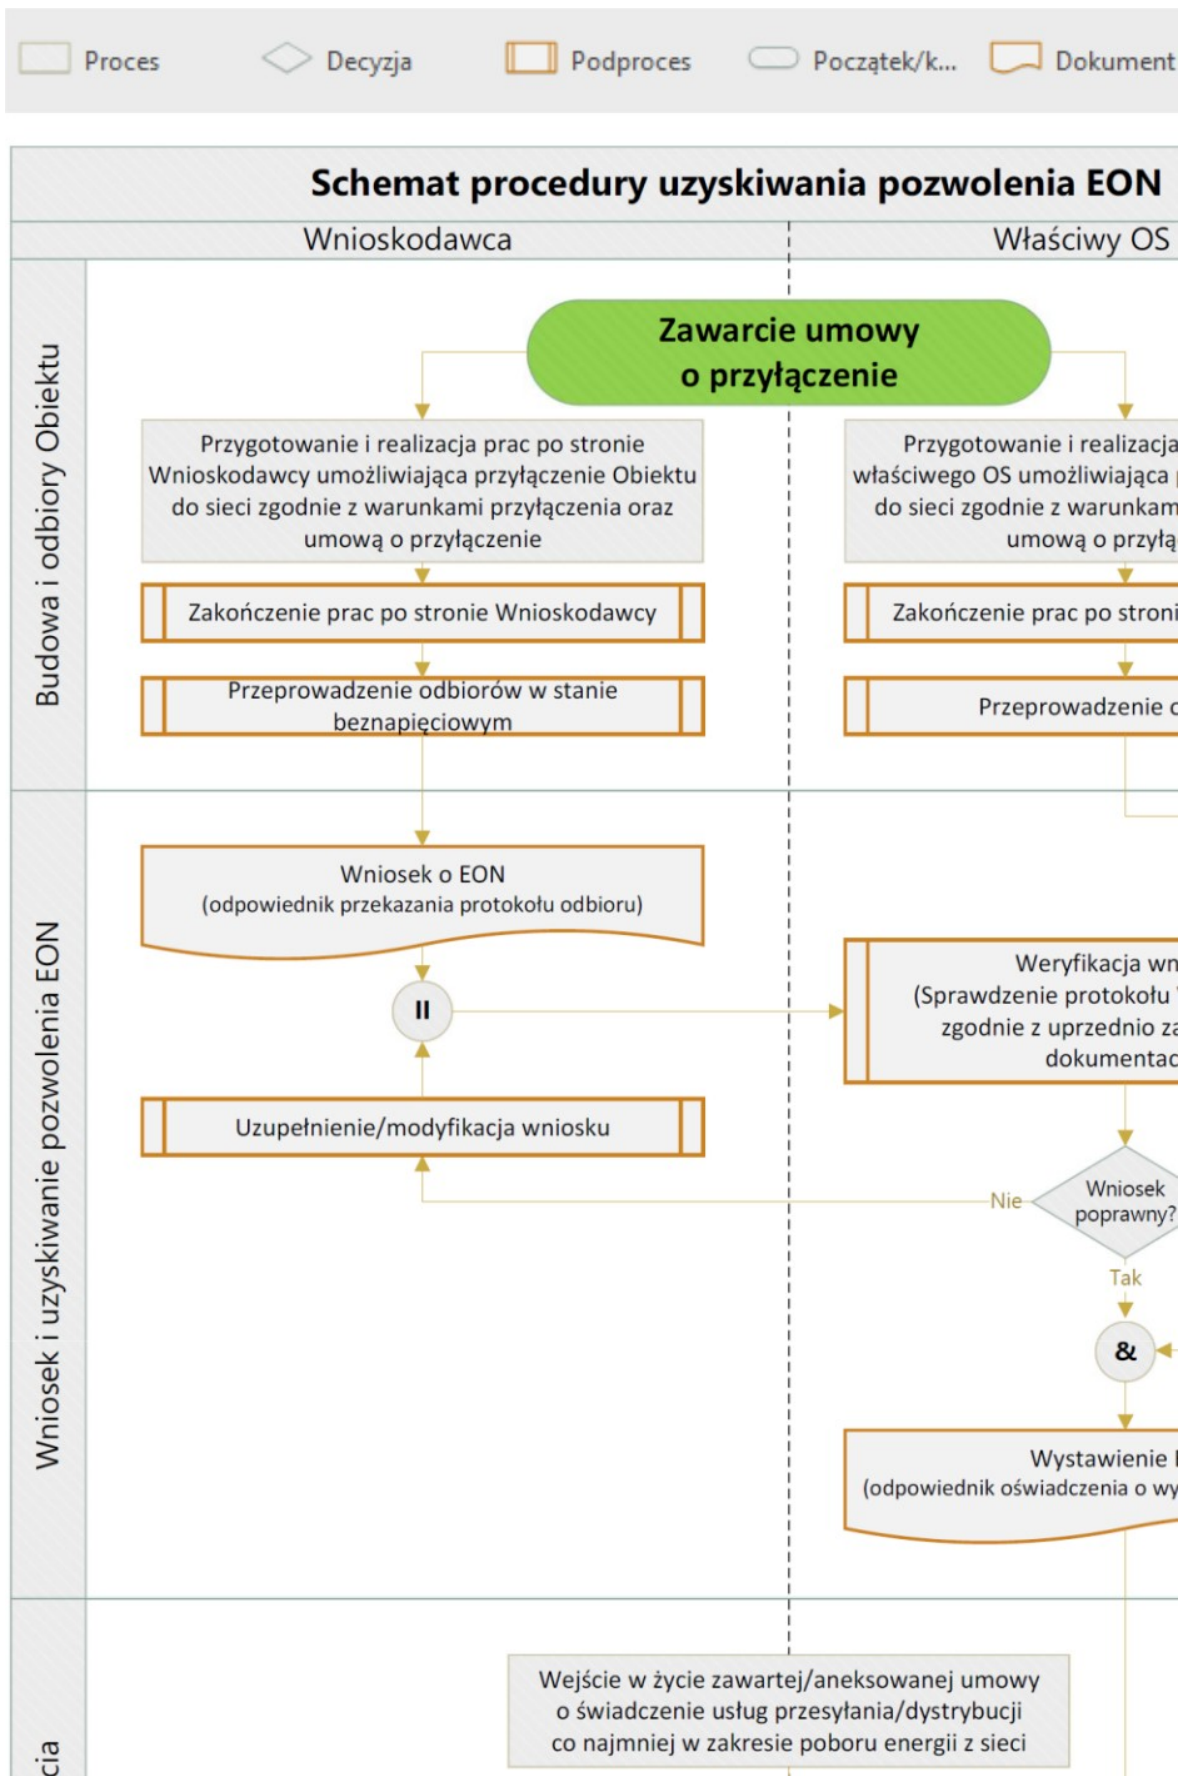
Proces Decyzja Podproces Początek/k... Dokument

Schemat procedury uzyskiwania pozwolenia EON

Wnioskodawca

Właściwy OS

Budowa i odbiory Obiektu

Zawarcie umowy o przyłączenie

Przygotowanie i realizacja prac po stronie Wnioskodawcy umożliwiająca przyłączenie Obiektu do sieci zgodnie z warunkami przyłączenia oraz umową o przyłączenie

Przygotowanie i realizacja właściwego OS umożliwiająca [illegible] do sieci zgodnie z warunkam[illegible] umową o przyłą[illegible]

Zakończenie prac po stronie Wnioskodawcy

Zakończenie prac po stroni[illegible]

Przeprowadzenie odbiorów w stanie beznapięciowym

Przeprowadzenie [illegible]

Wniosek i uzyskiwanie pozwolenia EON

Wniosek o EON (odpowiednik przekazania protokołu odbioru)

Weryfikacja wn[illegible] (Sprawdzenie protokołu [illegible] zgodnie z uprzednio za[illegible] dokumentac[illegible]

II

Uzupełnienie/modyfikacja wniosku

Nie

Wniosek poprawny?

Tak

&

Wystawienie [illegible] (odpowiednik oświadczenia o wy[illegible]

cia

Wejście w życie zawartej/aneksowanej umowy o świadczenie usług przesyłania/dystrybucji co najmniej w zakresie poboru energii z sieci